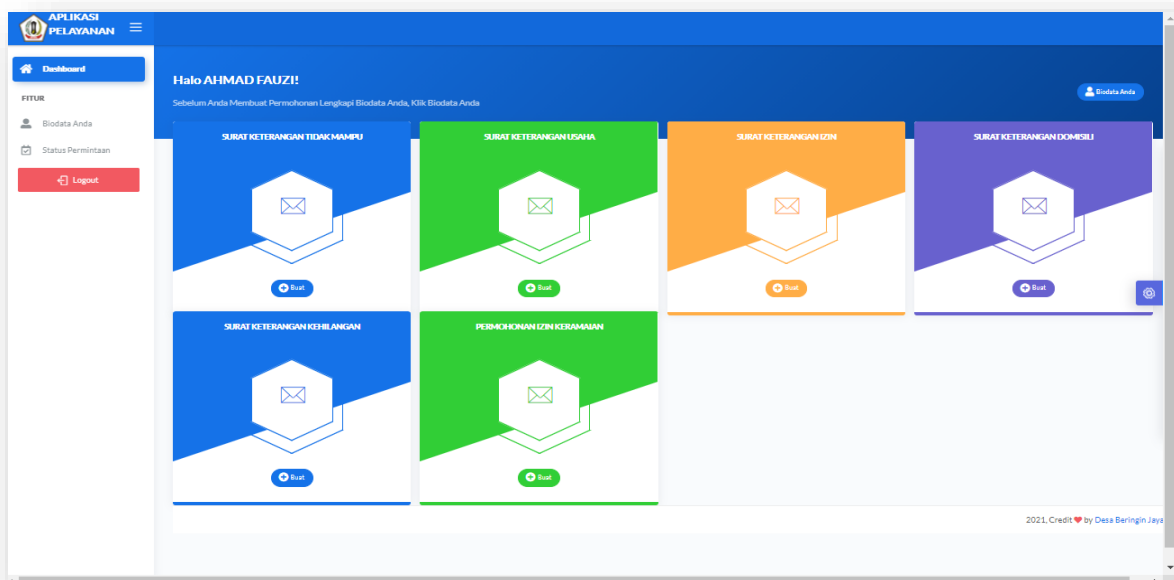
APLIKASI PELAYANAN

Dashboard

FITUR

Biodata Anda

Status Permintaan

Logout

Halo AHMAD FAUZI!

Sebelum Anda Membuat Permohonan Lengkapi Biodata Anda, Klik Biodata Anda

Biodata Anda

SURAT KETERANGAN TIDAK MAMPU

Buat

SURAT KETERANGAN USAHA

Buat

SURAT KETERANGAN IZIN

Buat

SURAT KETERANGAN DOMISILI

Buat

SURAT KETERANGAN KEHILANGAN

Buat

PERMOHONAN IZIN KERAMAIAN

Buat

2021, Credit ❤ by Desa Beringin Jaya